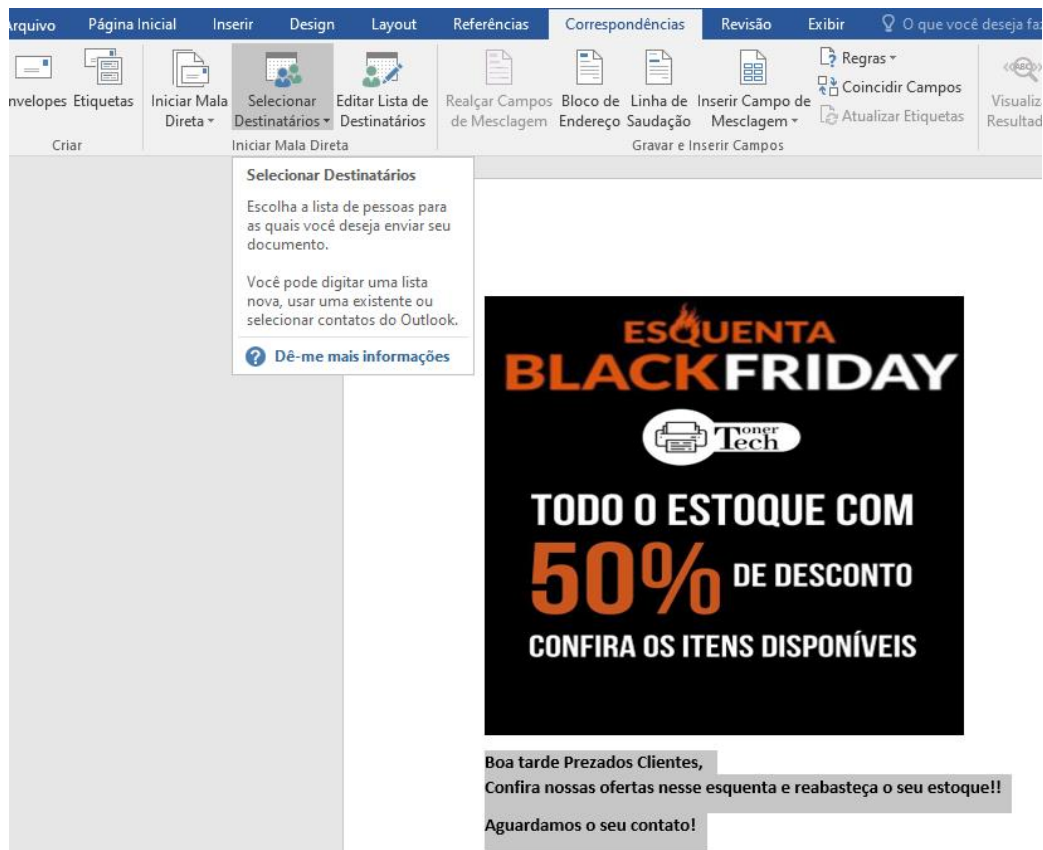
rquivo Página Inicial Inserir Design Layout Referências Correspondências Revisão Exibir O que você deseja fa

nvelopes Etiquetas
Criar

Iniciar Mala Direta
Selecionar Destinatários
Editar Lista de Destinatários
Iniciar Mala Direta

Realçar Campos de Mesclagem
Bloco de Endereço
Linha de Saudação
Inserir Campo de Mesclagem
Regras
Coincidir Campos
Atualizar Etiquetas
Gravar e Inserir Campos

Visualiz Resultad

Selecionar Destinatários

Escolha a lista de pessoas para as quais você deseja enviar seu documento.

Você pode digitar uma lista nova, usar uma existente ou selecionar contatos do Outlook.

Dê-me mais informações

ESQUENTA
BLACKFRIDAY
Toner Tech
TODO O ESTOQUE COM
50% DE DESCONTO
CONFIRA OS ITENS DISPONÍVEIS

Boa tarde Prezados Clientes,
Confira nossas ofertas nesse esquenta e reabasteça o seu estoque!!

Aguardamos o seu contato!